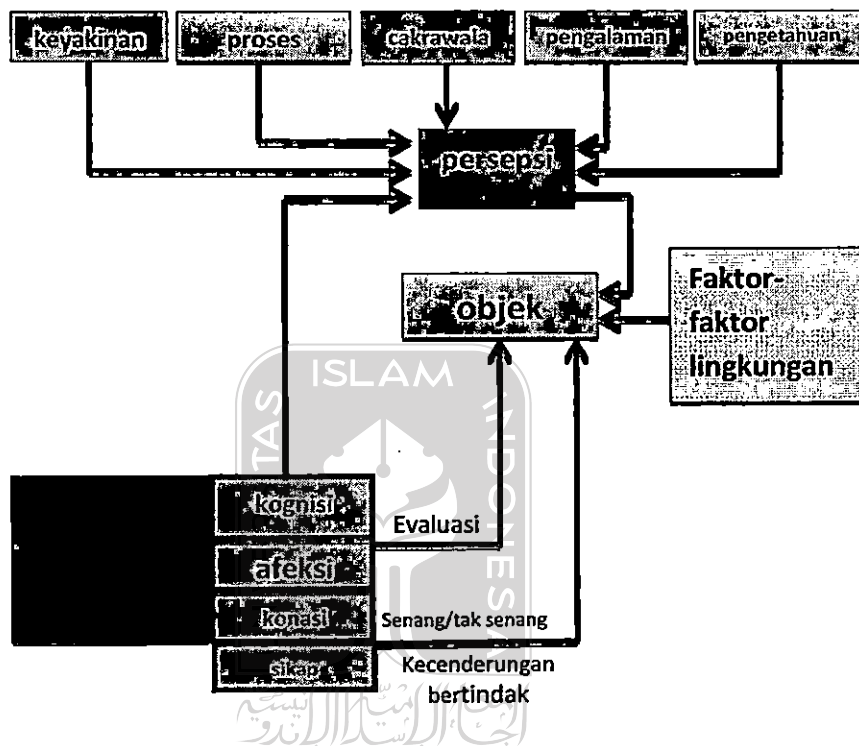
keyakinan

proses

cakrawala

pengalaman

pengetahuan

persepsi

objek

Faktor-faktor lingkungan

ISLAM

TAS

INDONESIA

kognisi

Evaluasi

afeksi

konasi

Senang/tak senang

sikap

Kecenderungan bertindak